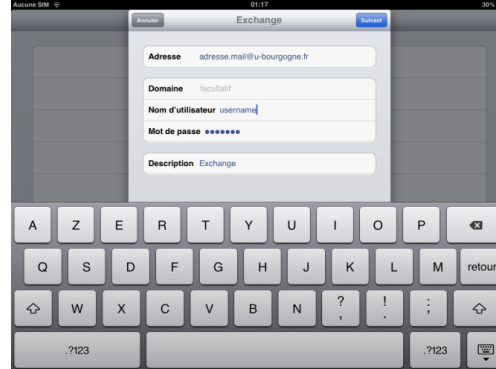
Aucune SIM
01:17
30%

Annuler
Exchange
Suivant

Adresse adresse.mail@u-bourgogne.fr

Domaine facultatif
Nom d'utilisateur username
Mot de passe •••••••

Description Exchange

A Z E R T Y U I O P
Q S D F G H J K L M retour
W X C V B N ? , ! . ; :
.?123 .?123